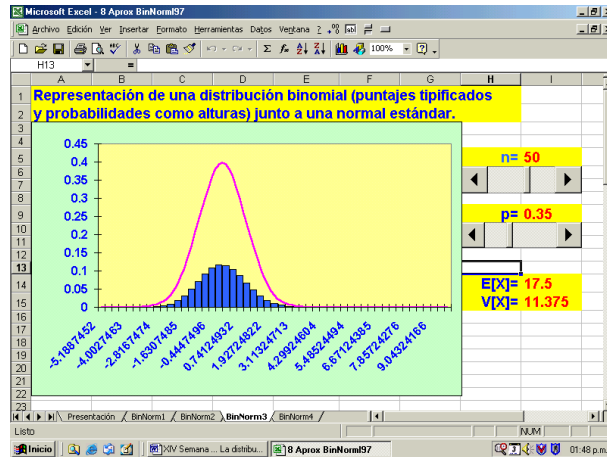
Microsoft Excel - 8 Aprox BinNorml97

Archivo Edición Ver Insertar Formato Herramientas Datos Ventana ?

100%

H13

=

A B C D E F G H I

Representación de una distribución binomial (puntajes tipificados y probabilidades como alturas) junto a una normal estándar.

0.45
0.4
0.35
0.3
0.25
0.2
0.15
0.1
0.05
0

-5.1887452
-4.0027463
-2.8167474
-1.6307485
-0.4447496
0.74124932
1.92724822
3.11324713
4.29924604
5.48524494
6.67124385
7.85724276
9.04324166

n= 50

p= 0.35

E[X]= 17.5
V[X]= 11.375

1 2 3 4 5 6 7 8 9 10 11 12 13 14 15 16 17 18 19 20 21 22 23

Presentación / BinNorm1 / BinNorm2 / BinNorm3 / BinNorm4 /

Listo

NUM

Inicio

XIV Semana ... La distribu...

8 Aprox BinNorml97

01:48 p.m.